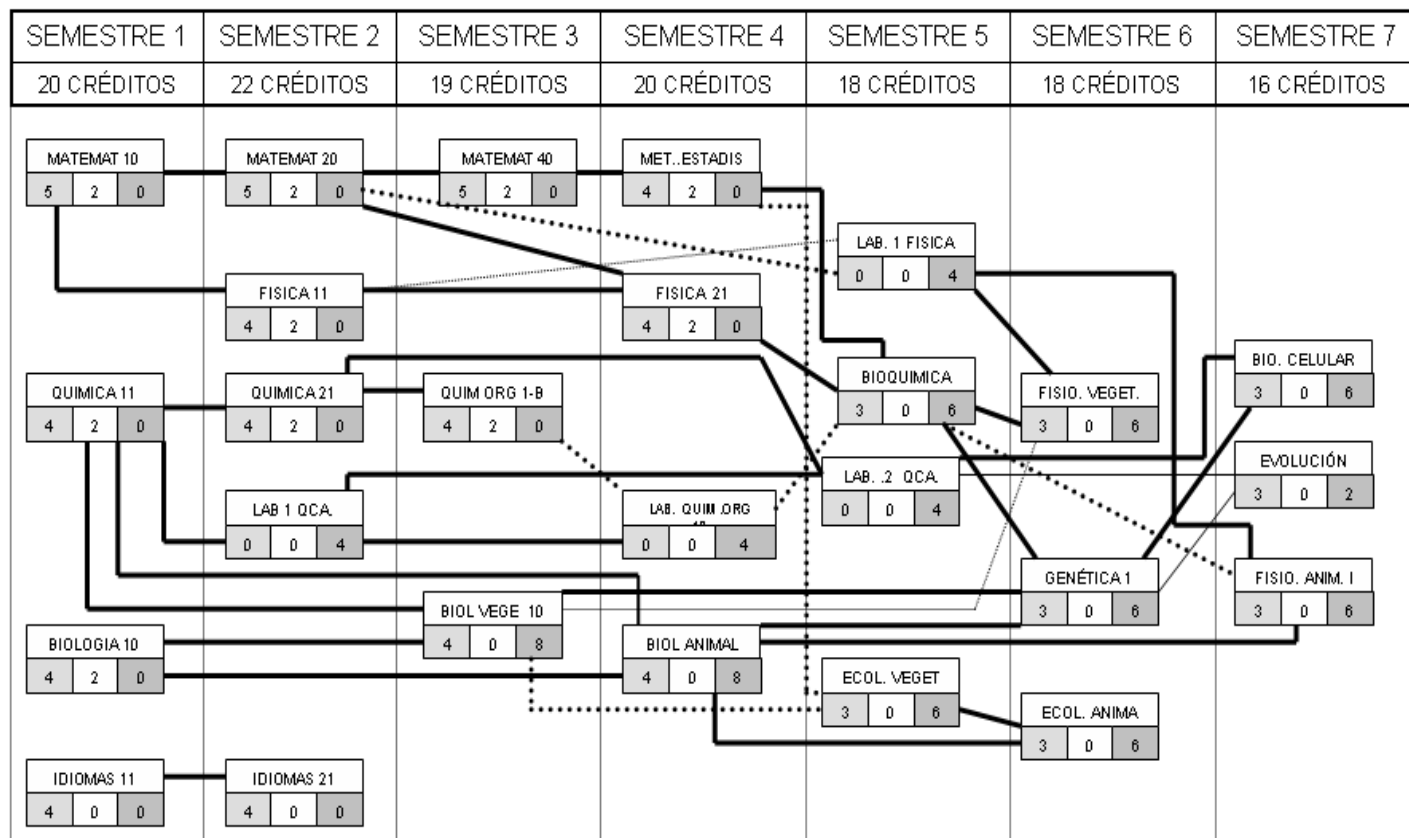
| SEMESTRE 1 | SEMESTRE 2 | SEMESTRE 3 | SEMESTRE 4 | SEMESTRE 5 | SEMESTRE 6 | SEMESTRE 7 |
|---|---|---|---|---|---|---|
| 20 CRÉDITOS | 22 CRÉDITOS | 19 CRÉDITOS | 20 CRÉDITOS | 18 CRÉDITOS | 18 CRÉDITOS | 16 CRÉDITOS |

MATEMAT 10
5 2 0

MATEMAT 20
5 2 0

MATEMAT 40
5 2 0

MET..ESTADIS
4 2 0

LAB. 1 FISICA
0 0 4

FISICA 11
4 2 0

FISICA 21
4 2 0

BIO. CELULAR
3 0 6

QUIMICA 11
4 2 0

QUIMICA 21
4 2 0

QUIM ORG 1-B
4 2 0

BIOQUIMICA
3 0 6

FISIO. VEGET.
3 0 6

EVOLUCIÓN
3 0 2

LAB. .2 QCA.
0 0 4

LAB 1 QCA.
0 0 4

LAB. QUIM.ORG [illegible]
0 0 4

GENÉTICA 1
3 0 6

FISIO. ANIM. I
3 0 6

BIOL VEGE 10
4 0 8

BIOLOGIA 10
4 2 0

BIOL ANIMAL
4 0 8

ECOL. VEGET
3 0 6

ECOL. ANIMA
3 0 6

IDIOMAS 11
4 0 0

IDIOMAS 21
4 0 0